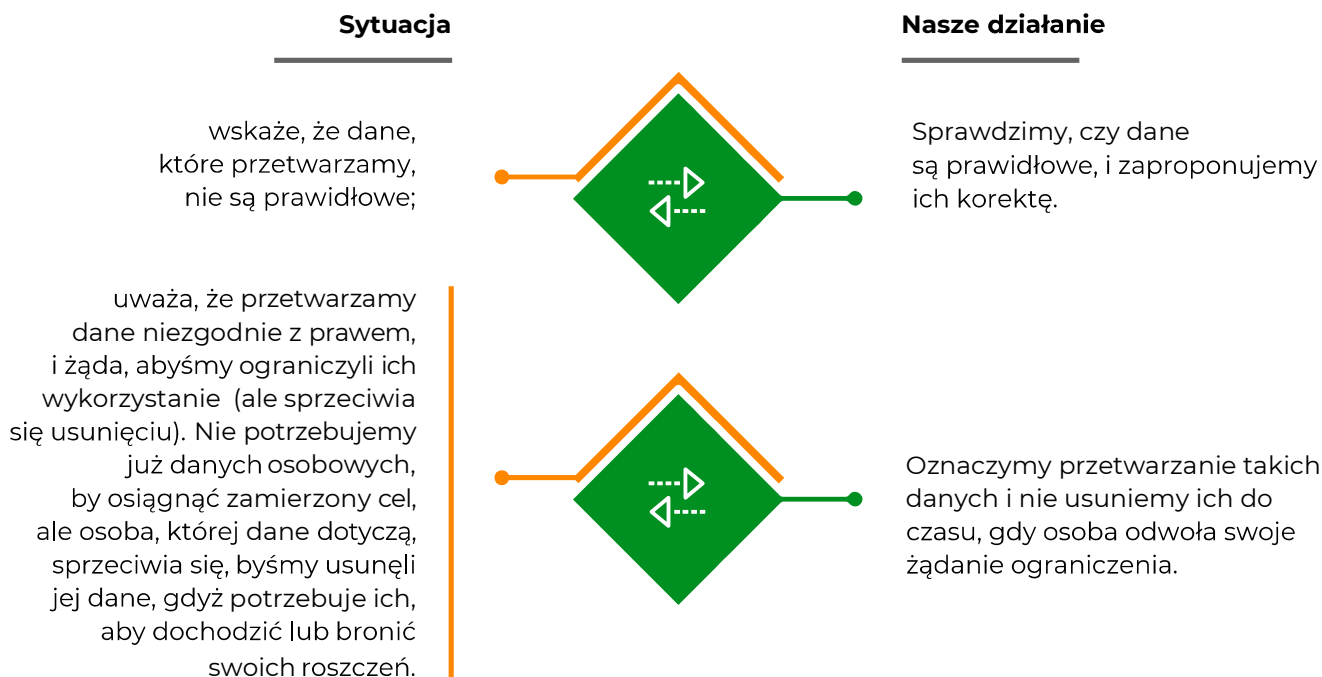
Sytuacja

Nasze działanie

wskaże, że dane, które przetwarzamy, nie są prawidłowe;

Sprawdzimy, czy dane są prawidłowe, i zaproponujemy ich korektę.

uważa, że przetwarzamy dane niezgodnie z prawem, i żąda, abyśmy ograniczyli ich wykorzystanie (ale sprzeciwia się usunięciu). Nie potrzebujemy już danych osobowych, by osiągnąć zamierzony cel, ale osoba, której dane dotyczą, sprzeciwia się, byśmy usunęli jej dane, gdyż potrzebuje ich, aby dochodzić lub bronić swoich roszczeń.

Oznaczymy przetwarzanie takich danych i nie usuniemy ich do czasu, gdy osoba odwoła swoje żądanie ograniczenia.